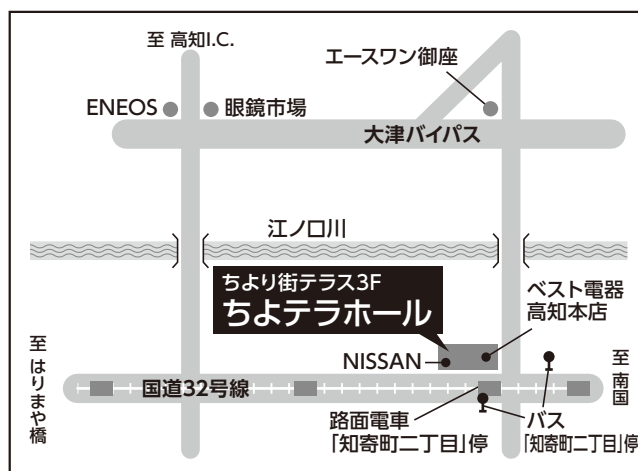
至 高知I.C.

エースワン御座

ENEOS

眼鏡市場

大津バイパス

江ノ口川

ちより街テラス3F
ちよテラホール

ベスト電器
高知本店

NISSAN

至
はりまや橋

国道32号線

至
南国

路面電車
「知寄町二丁目」停

バス
「知寄町二丁目」停